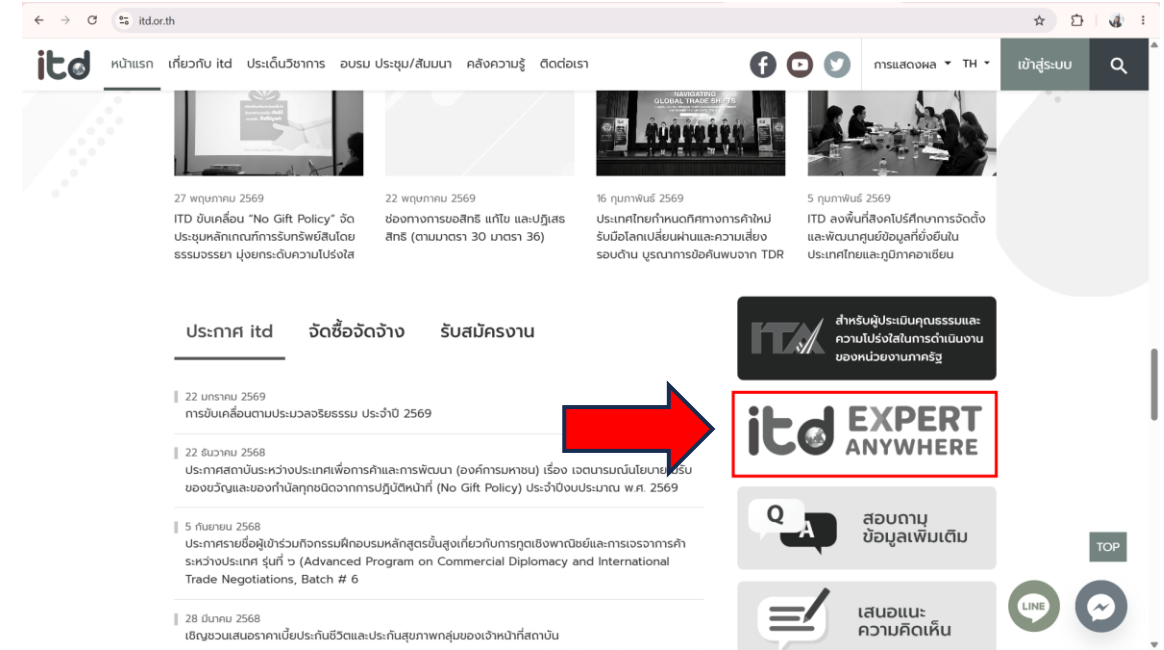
itd.or.th

itd หน้าแรก เกี่ยวกับ itd ประเด็นวิชาการ อบรม ประชุม/สัมมนา คลังความรู้ ติดต่อเรา

การแสดงผล TH เข้าสู่ระบบ

NAVIGATING GLOBAL TRADE SHIFTS

27 พฤษภาคม 2569
ITD ขับเคลื่อน "No Gift Policy" จัดประชุมหลักเกณฑ์การรับทรัพย์สินโดยธรรมจรรยา มุ่งยกระดับความโปร่งใส

22 พฤษภาคม 2569
ช่องทางการขอสิทธิ แก้ไข และปฏิเสธสิทธิ (ตามมาตรา 30 มาตรา 36)

16 กุมภาพันธ์ 2569
ประเทศไทยกำหนดทิศทางการค้าใหม่ รับมือโลกเปลี่ยนผ่านและความเสี่ยงรอบด้าน บูรณาการข้อค้นพบจาก TDR

5 กุมภาพันธ์ 2569
ITD ลงพื้นที่สิงคโปร์ศึกษาการจัดตั้งและพัฒนาศูนย์ข้อมูลที่ยั่งยืนในประเทศไทยและภูมิภาคอาเซียน

ประกาศ itd จัดซื้อจัดจ้าง รับสมัครงาน

22 มกราคม 2569
การขับเคลื่อนตามประมวลจริยธรรม ประจำปี 2569

22 ธันวาคม 2568
ประกาศสถาบันระหว่างประเทศเพื่อการค้าและการพัฒนา (องค์การมหาชน) เรื่อง เจตนารมณ์นโยบายไม่รับของขวัญและของกำนัลทุกชนิดจากการปฏิบัติหน้าที่ (No Gift Policy) ประจำปีงบประมาณ พ.ศ. 2569

5 กันยายน 2568
ประกาศรายชื่อผู้เข้าร่วมกิจกรรมฝึกอบรมหลักสูตรขั้นสูงเกี่ยวกับการทูตเชิงพาณิชย์และการเจรจาการค้าระหว่างประเทศ รุ่นที่ ๖ (Advanced Program on Commercial Diplomacy and International Trade Negotiations, Batch # 6

28 มีนาคม 2568
เชิญชวนเสนอราคาเบี้ยประกันชีวิตและประกันสุขภาพกลุ่มของเจ้าหน้าที่สถาบัน

ITA สำหรับผู้ประเมินคุณธรรมและความโปร่งใสในการดำเนินงานของหน่วยงานภาครัฐ

itd EXPERT ANYWHERE

Q A สอบถามข้อมูลเพิ่มเติม

เสนอแนะความคิดเห็น

TOP

LINE